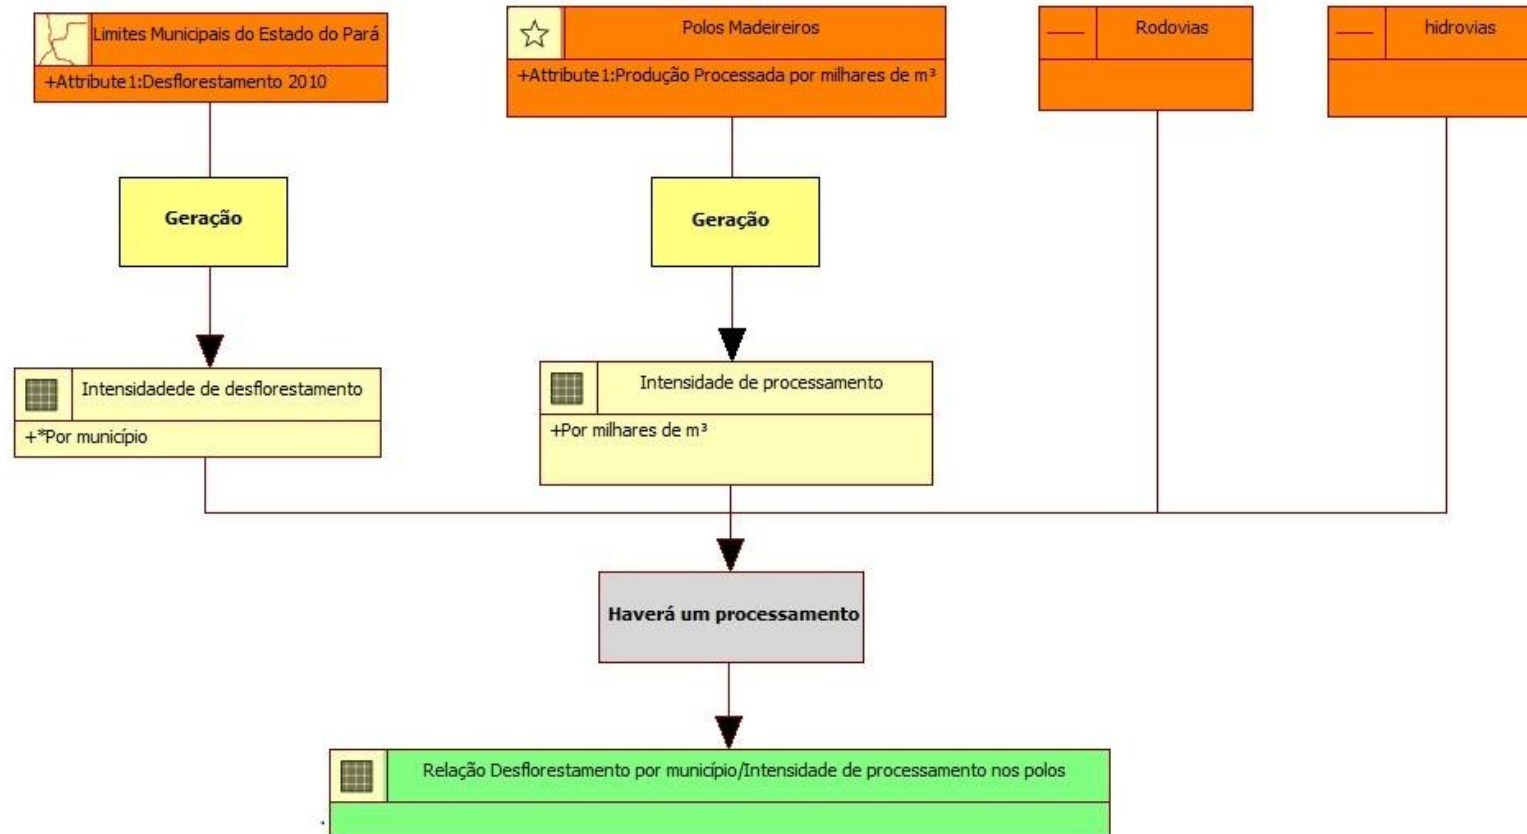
Limites Municipais do Estado do Pará
+Attribute1:Desflorestamento 2010

Polos Madeireiros
+Attribute1:Produção Processada por milhares de m³

Rodovias

hidrovias

Geração

Geração

Intensidadede de desflorestamento
+*Por município

Intensidade de processamento
+Por milhares de m³

Haverá um processamento

Relação Desflorestamento por município/Intensidade de processamento nos polos